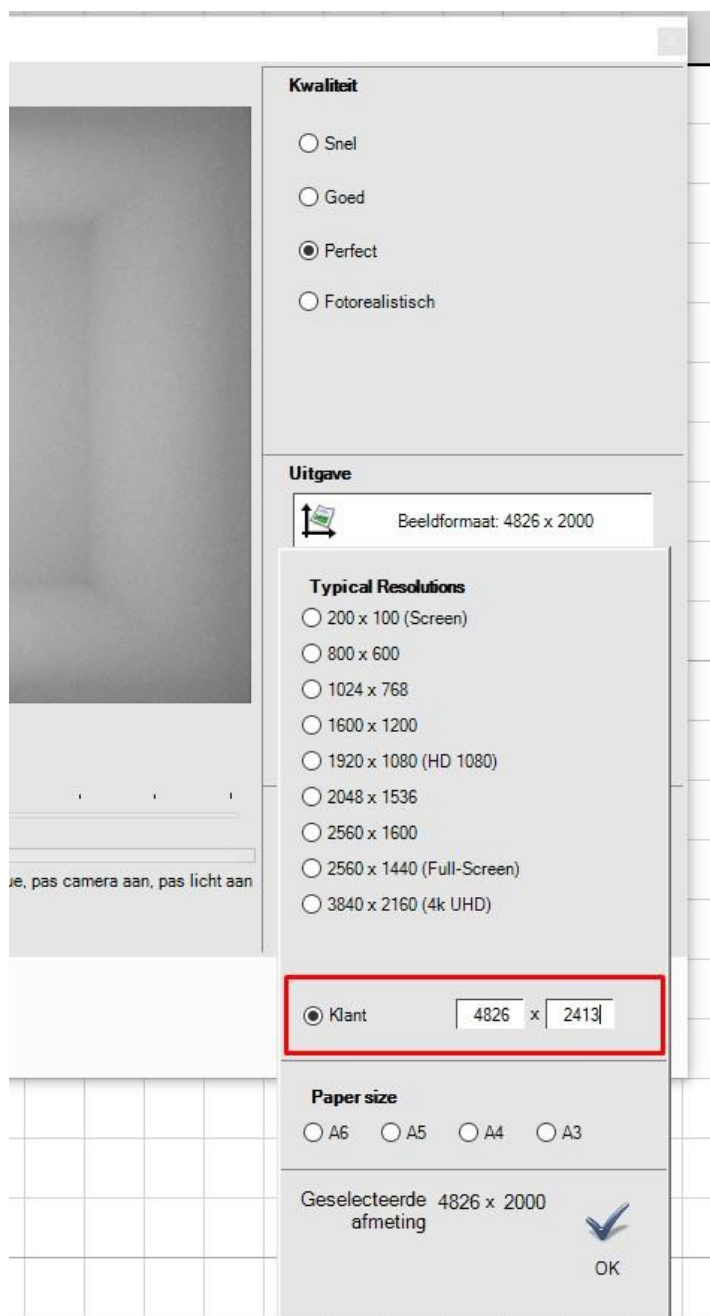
Kwaliteit

Snel

Goed

Perfect

Fotorealistisch

Uitgave

Beeldformaat: 4826 x 2000

Typical Resolutions

200 x 100 (Screen)

800 x 600

1024 x 768

1600 x 1200

1920 x 1080 (HD 1080)

2048 x 1536

2560 x 1600

2560 x 1440 (Full-Screen)

3840 x 2160 (4k UHD)

ue, pas camera aan, pas licht aan

Klant 4826 x 2413

Paper size

A6 A5 A4 A3

Geselecteerde afmeting 4826 x 2000

OK